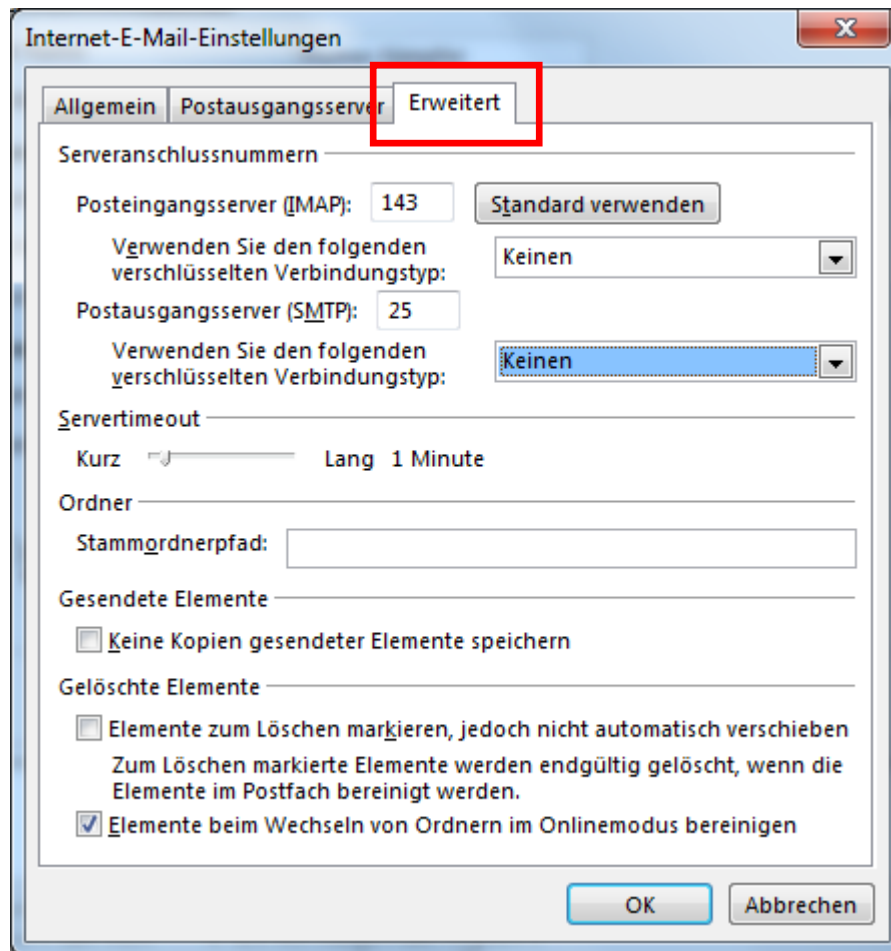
Internet-E-Mail-Einstellungen

Allgemein | Postausgangsserver | Erweitert

Serveranschlussnummern

Posteingangsserver (IMAP): 143 Standard verwenden

Verwenden Sie den folgenden verschlüsselten Verbindungstyp: Keinen

Postausgangsserver (SMTP): 25

Verwenden Sie den folgenden verschlüsselten Verbindungstyp: Keinen

Servertimeout

Kurz Lang 1 Minute

Ordner

Stammordnerpfad:

Gesendete Elemente

Keine Kopien gesendeter Elemente speichern

Gelöschte Elemente

Elemente zum Löschen markieren, jedoch nicht automatisch verschieben

Zum Löschen markierte Elemente werden endgültig gelöscht, wenn die Elemente im Postfach bereinigt werden.

Elemente beim Wechseln von Ordnern im Onlinemodus bereinigen

OK Abbrechen